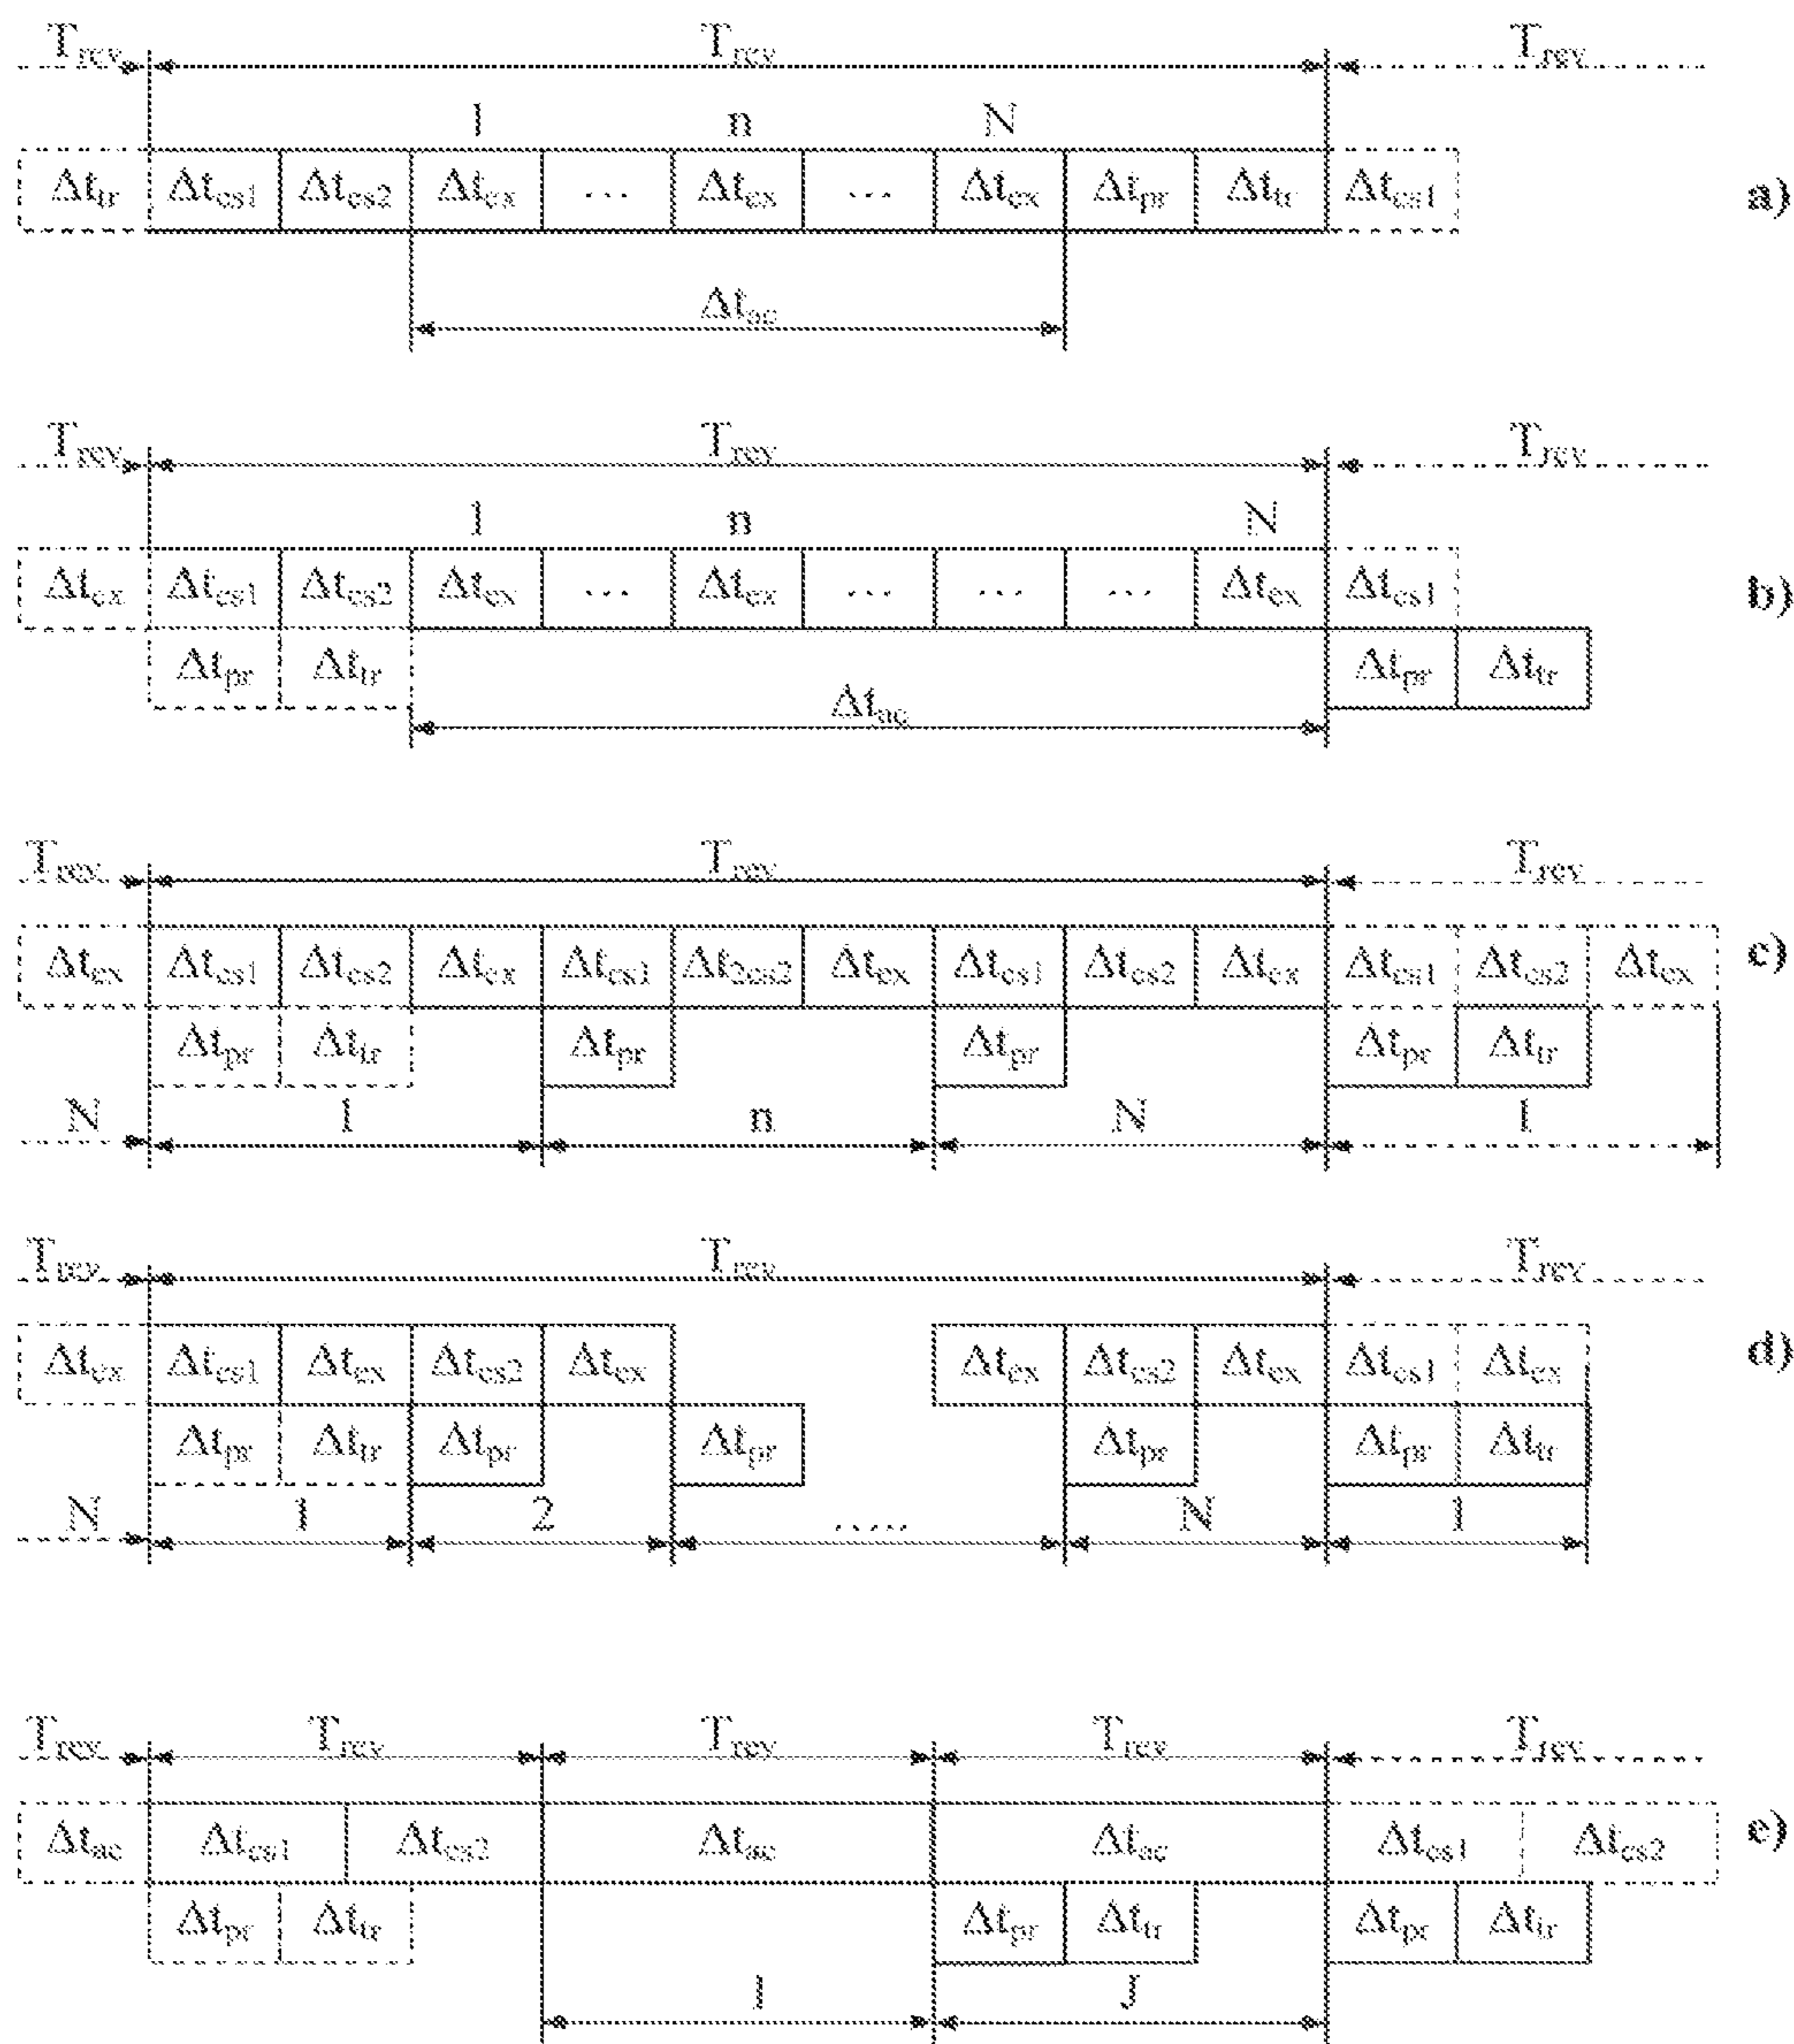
$T_{rev}$ $T_{rev}$ $T_{rev}$

1 n N

$\Delta t_{tr}$ $\Delta t_{es1}$ $\Delta t_{es2}$ $\Delta t_{ex}$ ... $\Delta t_{ex}$ ... $\Delta t_{ex}$ $\Delta t_{pr}$ $\Delta t_{tr}$ $\Delta t_{es1}$ a)

$\Delta t_{pr}$

$T_{rev}$ $T_{rev}$ $T_{rev}$

1 n N

$\Delta t_{ex}$ $\Delta t_{es1}$ $\Delta t_{es2}$ $\Delta t_{ex}$ ... $\Delta t_{ex}$ ... ... ... $\Delta t_{ex}$ $\Delta t_{es1}$ b)

$\Delta t_{pr}$ $\Delta t_{tr}$ $\Delta t_{pr}$ $\Delta t_{tr}$

$\Delta t_{ac}$

$T_{rev}$ $T_{rev}$ $T_{rev}$

$\Delta t_{ex}$ $\Delta t_{es1}$ $\Delta t_{es2}$ $\Delta t_{ex}$ $\Delta t_{es1}$ $\Delta t_{2es2}$ $\Delta t_{ex}$ $\Delta t_{es1}$ $\Delta t_{es2}$ $\Delta t_{ex}$ $\Delta t_{es1}$ $\Delta t_{es2}$ $\Delta t_{ex}$ c)

$\Delta t_{pr}$ $\Delta t_{tr}$ $\Delta t_{pr}$ $\Delta t_{pr}$ $\Delta t_{pr}$ $\Delta t_{tr}$

N 1 n N 1

$T_{rev}$ $T_{rev}$ $T_{rev}$

$\Delta t_{ex}$ $\Delta t_{es1}$ $\Delta t_{ex}$ $\Delta t_{es2}$ $\Delta t_{ex}$ $\Delta t_{ex}$ $\Delta t_{es2}$ $\Delta t_{ex}$ $\Delta t_{es1}$ $\Delta t_{ex}$ d)

$\Delta t_{pr}$ $\Delta t_{tr}$ $\Delta t_{pr}$ $\Delta t_{pr}$ $\Delta t_{pr}$ $\Delta t_{pr}$ $\Delta t_{tr}$

N 1 2 .... N 1

$T_{rev}$ $T_{rev}$ $T_{rev}$ $T_{rev}$ $T_{rev}$

$\Delta t_{ac}$ $\Delta t_{es1}$ $\Delta t_{es2}$ $\Delta t_{ac}$ $\Delta t_{ac}$ $\Delta t_{es1}$ $\Delta t_{es2}$ e)

$\Delta t_{pr}$ $\Delta t_{tr}$ $\Delta t_{pr}$ $\Delta t_{tr}$ $\Delta t_{pr}$ $\Delta t_{tr}$

1 J